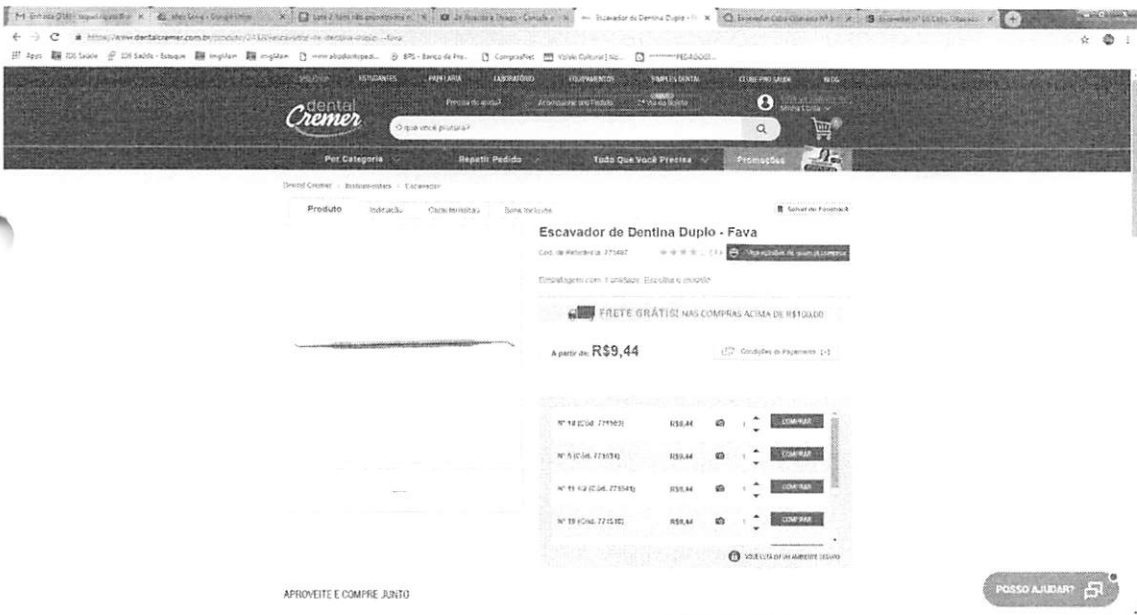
https://www.dentalcremer.com.br/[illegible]/escavador-de-dentina-duplo-fava

Apps

ESTUDANTES PAPELARIA LABORATÓRIO EQUIPAMENTOS SIMPLES DENTAL CLUBE PRO SAÚDE BLOG

dental Cremer

Precisa de ajuda? Acompanhe seu Pedido Minha Conta

O que você procura?

Por Categoria Repetir Pedido Tudo Que Você Precisa Promoções

Dental Cremer › Instrumentais › Escavador

Produto Indicação Características Itens Inclusos

Enviar seu Feedback

Escavador de Dentina Duplo - Fava

Cód. de Referência: 771467

Embalagem com 1 unidade. Escolha o modelo

FRETE GRÁTIS! NAS COMPRAS ACIMA DE R$100,00

A partir de: R$9,44

Condições de Pagamento

| | | | |
|---|---|---|---|
| Nº 14 (Cód. 771163) | R$9,44 | 1 | COMPRAR |
| Nº 5 (Cód. 771074) | R$9,44 | 1 | COMPRAR |
| Nº 11 1/2 (Cód. 771041) | R$9,44 | 1 | COMPRAR |
| Nº 19 (Cód. 771510) | R$9,44 | 1 | COMPRAR |

VOCÊ ESTÁ EM UM AMBIENTE SEGURO

APROVEITE E COMPRE JUNTO

POSSO AJUDAR?